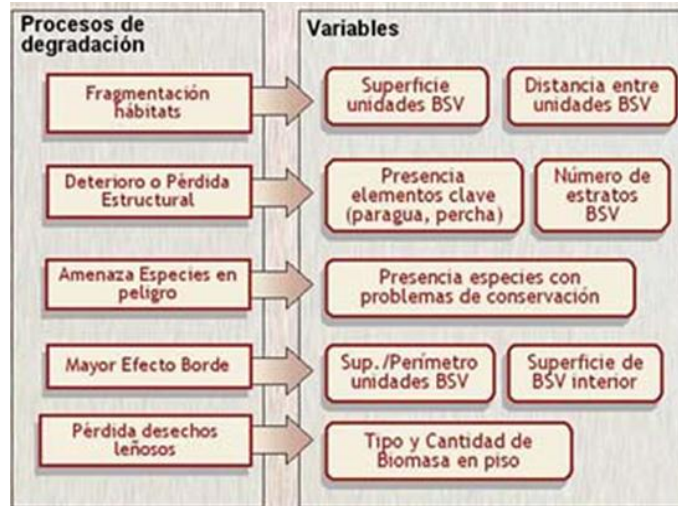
Procesos de degradación

Fragmentación hábitats

Deterioro o Pérdida Estructural

Amenaza Especies en peligro

Mayor Efecto Borde

Pérdida desechos leñosos

Variables

Superficie unidades BSV

Distancia entre unidades BSV

Presencia elementos clave (paragua, percha)

Número de estratos BSV

Presencia especies con problemas de conservación

Sup./Perímetro unidades BSV

Superficie de BSV interior

Tipo y Cantidad de Biomasa en piso